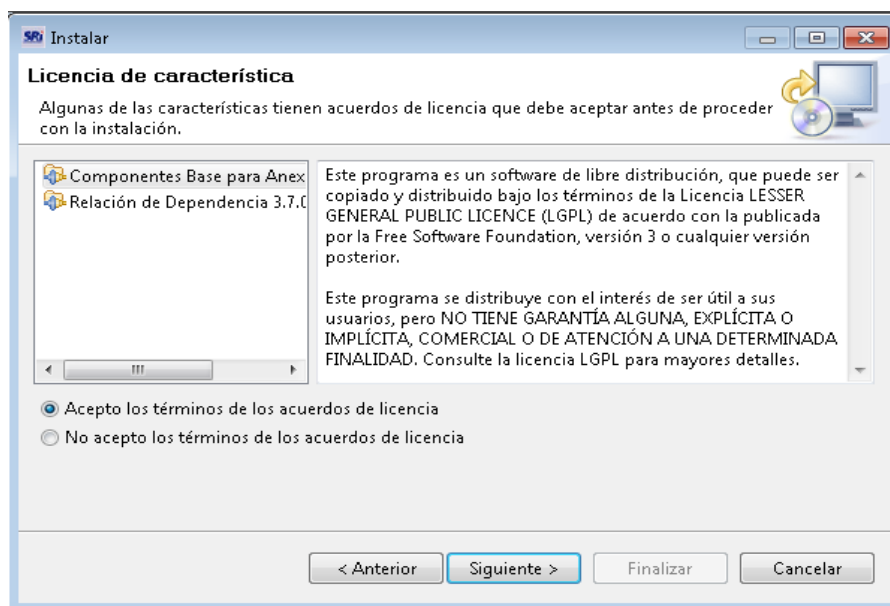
SRI Instalar

Licencia de característica

Algunas de las características tienen acuerdos de licencia que debe aceptar antes de proceder con la instalación.

Componentes Base para Anex
Relación de Dependencia 3.7.(

Este programa es un software de libre distribución, que puede ser copiado y distribuido bajo los términos de la Licencia LESSER GENERAL PUBLIC LICENCE (LGPL) de acuerdo con la publicada por la Free Software Foundation, versión 3 o cualquier versión posterior.

Este programa se distribuye con el interés de ser útil a sus usuarios, pero NO TIENE GARANTÍA ALGUNA, EXPLÍCITA O IMPLÍCITA, COMERCIAL O DE ATENCIÓN A UNA DETERMINADA FINALIDAD. Consulte la licencia LGPL para mayores detalles.

Acepto los términos de los acuerdos de licencia
No acepto los términos de los acuerdos de licencia

< Anterior
Siguiente >
Finalizar
Cancelar